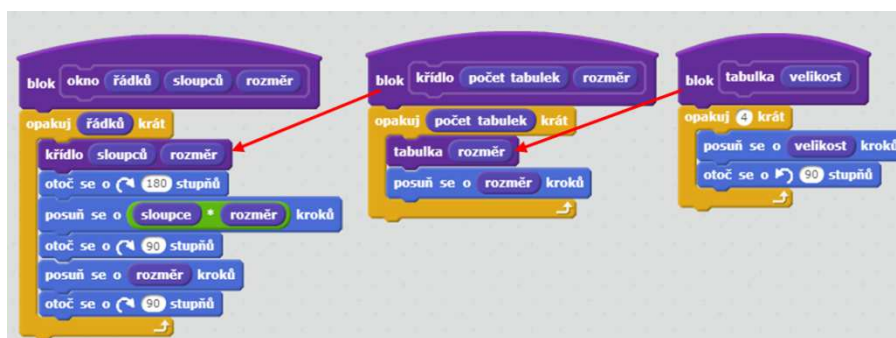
blok okno řádků sloupců rozměr

opakuj řádků krát
křídlo sloupců rozměr
otoč se o ↻ 180 stupňů
posuň se o sloupce * rozměr kroků
otoč se o ↻ 90 stupňů
posuň se o rozměr kroků
otoč se o ↻ 90 stupňů

blok křídlo počet tabulek rozměr

opakuj počet tabulek krát
tabulka rozměr
posuň se o rozměr kroků

blok tabulka velikost

opakuj 4 krát
posuň se o velikost krok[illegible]
otoč se o ↺ 90 stupňů